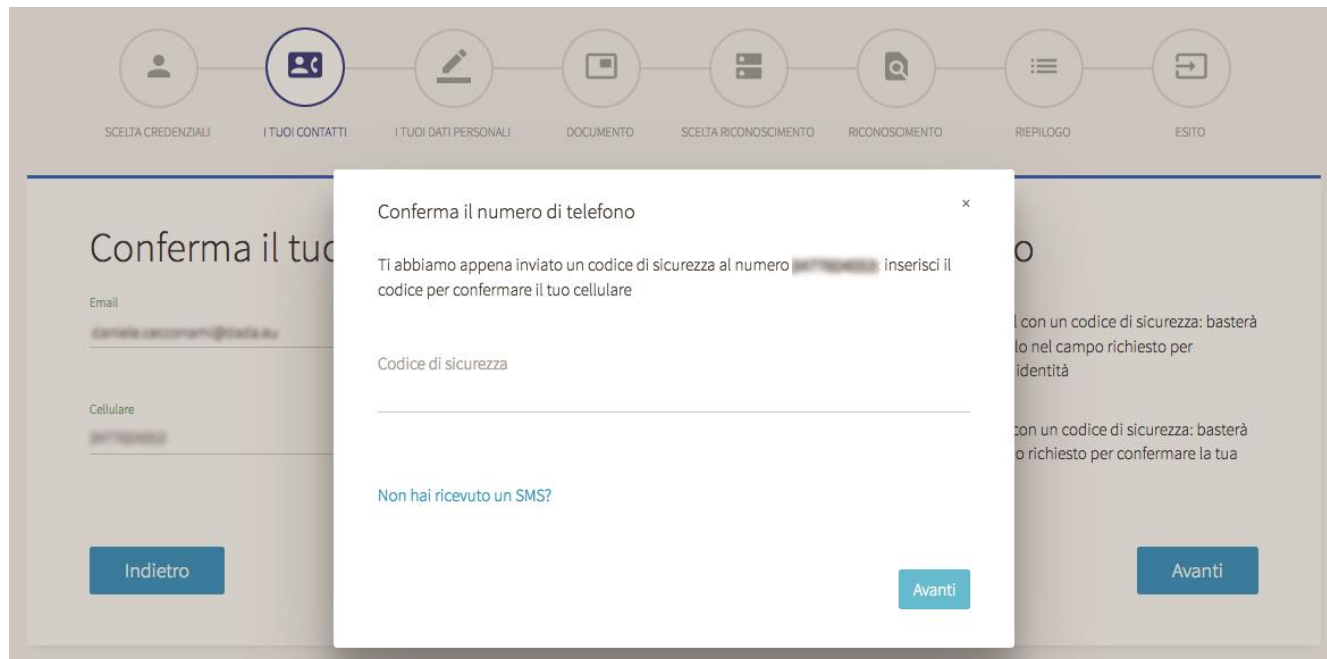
SCELTA CREDENZIALI
I TUOI CONTATTI
I TUOI DATI PERSONALI
DOCUMENTO
SCELTA RICONOSCIMENTO
RICONOSCIMENTO
RIEPILOGO
ESITO

Conferma il tuo

Email
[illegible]

Cellulare
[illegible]

Indietro

o

l con un codice di sicurezza: basterà lo nel campo richiesto per identità

con un codice di sicurezza: basterà o richiesto per confermare la tua

Avanti

Conferma il numero di telefono

×

Ti abbiamo appena inviato un codice di sicurezza al numero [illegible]: inserisci il codice per confermare il tuo cellulare

Codice di sicurezza

Non hai ricevuto un SMS?

Avanti